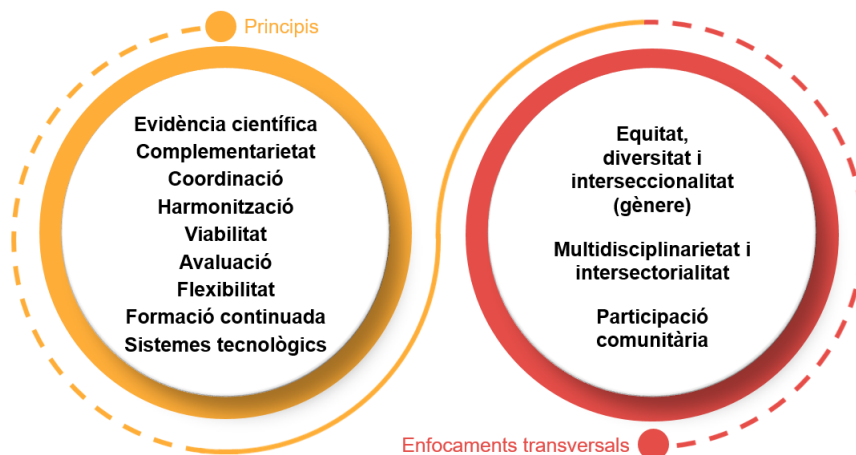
Principis

Evidència científica
Complementarietat
Coordinació
Harmonització
Viabilitat
Avaluació
Flexibilitat
Formació continuada
Sistemes tecnològics

Equitat, diversitat i interseccionalitat (gènere)

Multidisciplinarietat i intersectorialitat

Participació comunitària

Enfocaments transversals